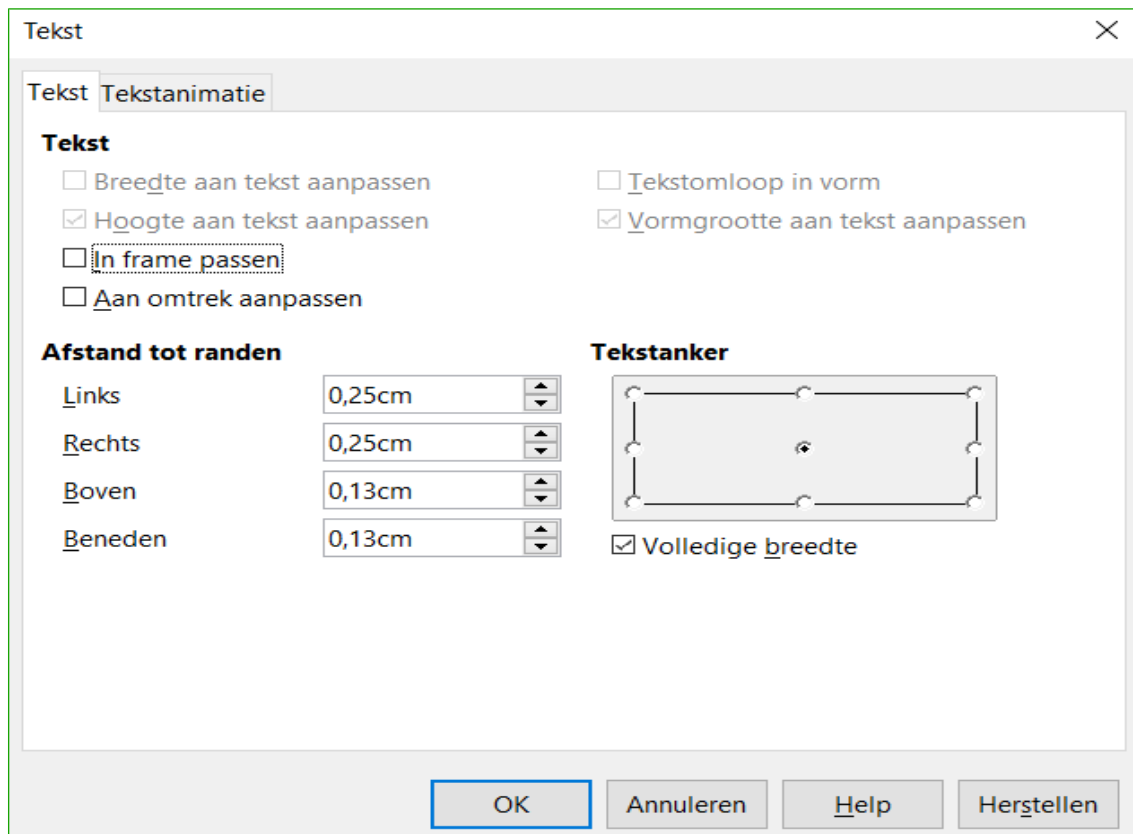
Tekst

Tekst Tekstanimatie

Tekst

Breedte aan tekst aanpassen

Tekstomloop in vorm

Hoogte aan tekst aanpassen

Vormgrootte aan tekst aanpassen

In frame passen

Aan omtrek aanpassen

Afstand tot randen

Links 0,25cm

Rechts 0,25cm

Boven 0,13cm

Beneden 0,13cm

Tekstanker

Volledige breedte

OK Annuleren Help Herstellen